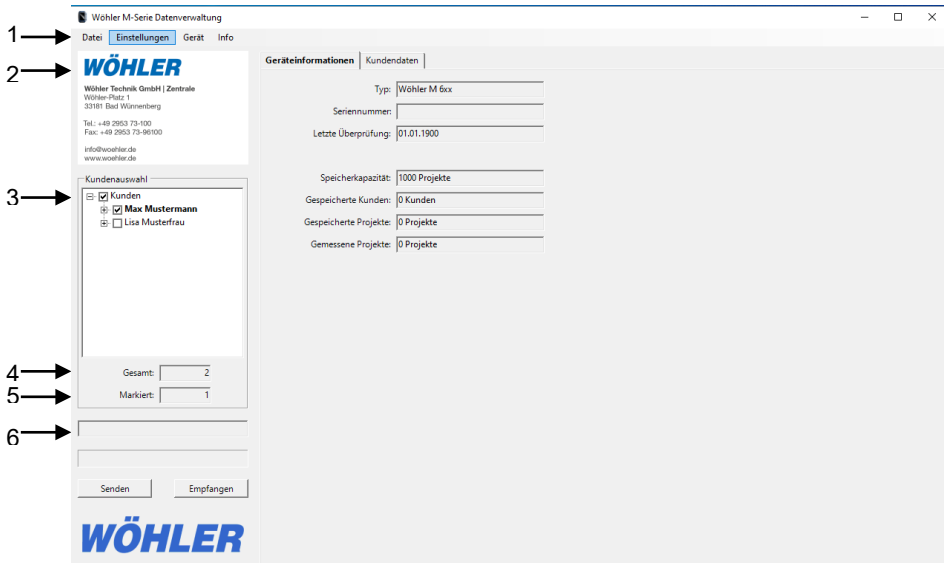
Wöhler M-Serie Datenverwaltung

1 Datei Einstellungen Gerät Info

2 WÖHLER
Wöhler Technik GmbH | Zentrale
Wöhler-Platz 1
33181 Bad Wünnenberg

Tel.: +49 2953 73-100
Fax: +49 2953 73-96100

info@woehler.de
www.woehler.de

Kundenauswahl
3 Kunden
Max Mustermann
Lisa Musterfrau

4 Gesamt: 2
5 Markiert: 1
6

Senden Empfangen

WÖHLER

Geräteinformationen Kundendaten

Typ: Wöhler M 6xx
Seriennummer:
Letzte Überprüfung: 01.01.1900

Speicherkapazität: 1000 Projekte
Gespeicherte Kunden: 0 Kunden
Gespeicherte Projekte: 0 Projekte
Gemessene Projekte: 0 Projekte